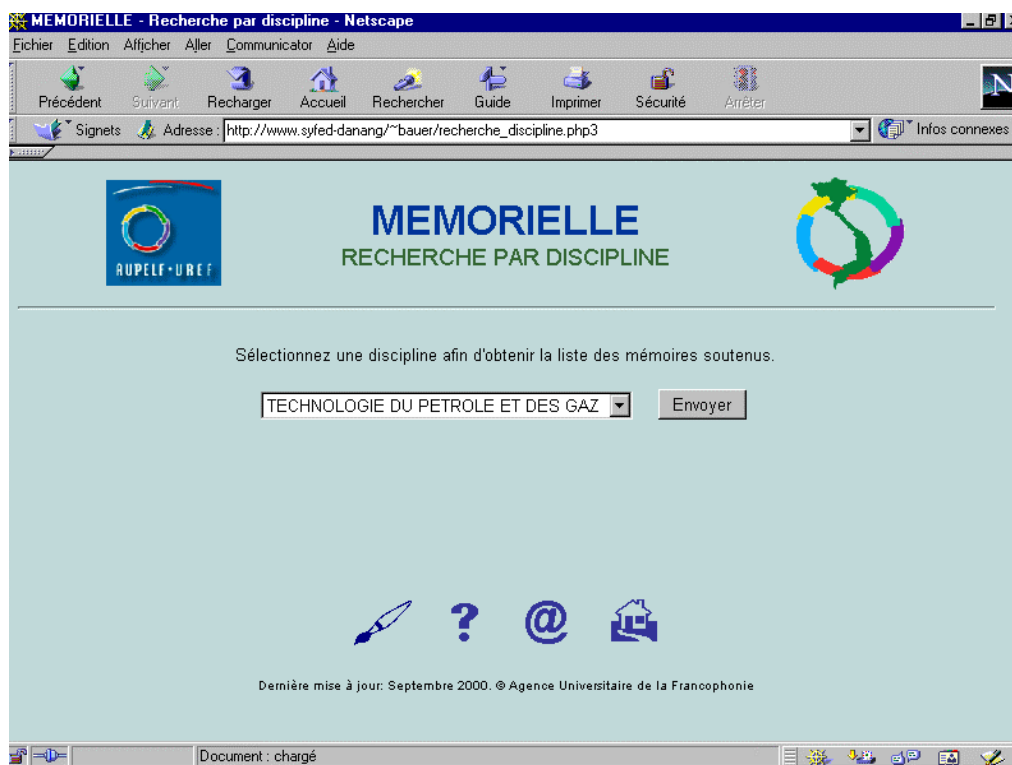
MEMORIELLE - Recherche par discipline - Netscape

Fichier Edition Afficher Aller Communicator Aide

Précédent Suivant Recharger Accueil Rechercher Guide Imprimer Sécurité Arrêter

Signets Adresse : http://www.syfed-danang/~bauer/recherche_discipline.php3

Infos connexes

AUPELF·UREF

MEMORIELLE
RECHERCHE PAR DISCIPLINE

Sélectionnez une discipline afin d'obtenir la liste des mémoires soutenus.

TECHNOLOGIE DU PETROLE ET DES GAZ

Envoyer

?

@

Dernière mise à jour: Septembre 2000. © Agence Universitaire de la Francophonie

Document : chargé